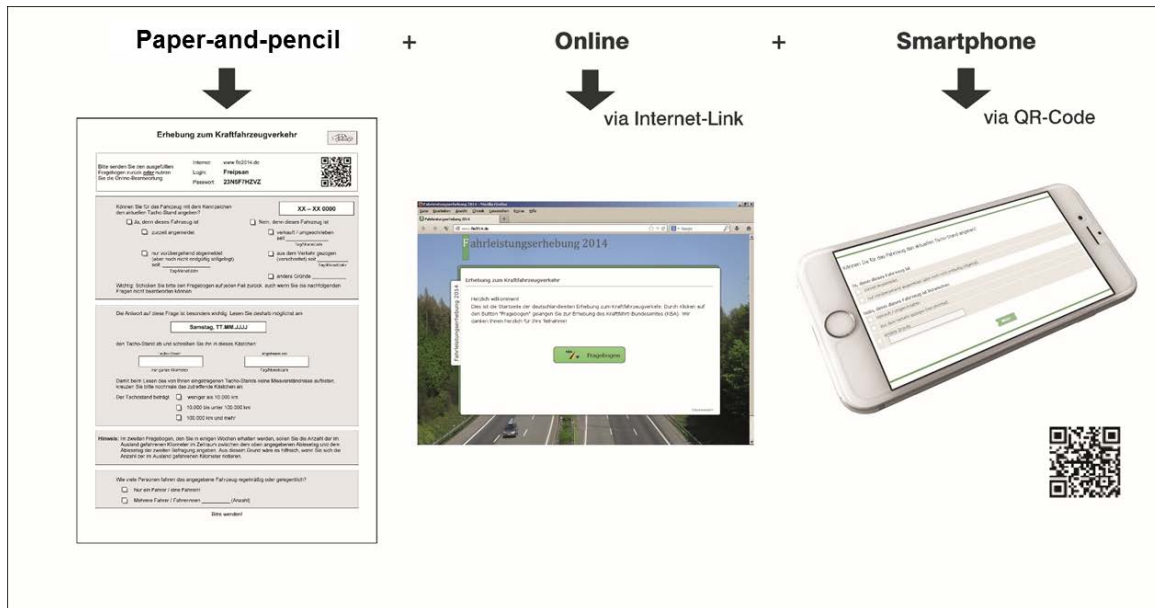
Paper-and-pencil + Online + Smartphone

via Internet-Link

via QR-Code

Erhebung zum Kraftfahrzeugverkehr

Bitte senden Sie den ausgefüllten Fragebogen zurück oder nutzen Sie die Online-Beantwortung

Internet: www.flo2014.de
Login: Freipsan
Passwort: 23N5F7HZVZ

Können Sie für das Fahrzeug mit dem Kennzeichen den aktuellen Tacho-Stand angeben?

XX – XX 0000

Ja, denn dieses Fahrzeug ist

Nein, denn dieses Fahrzeug ist

zurzeit angemeldet

verkauft / umgeschrieben seit

nur vorübergehend abgemeldet (aber noch nicht endgültig stillgelegt) seit

aus dem Verkehr gezogen (verschrottet) seit

andere Gründe

Wichtig: Schicken Sie bitte den Fragebogen auf jeden Fall zurück, auch wenn Sie die nachfolgenden Fragen nicht beantworten können.

Die Antwort auf diese Frage ist besonders wichtig. Lesen Sie deshalb möglichst am

Samstag, TT.MM.JJJJ

den Tacho-Stand ab und schreiben Sie ihn in dieses Kästchen:

Damit beim Lesen das von Ihnen eingetragenen Tacho-Stands keine Missverständnisse auftreten, kreuzen Sie bitte nochmals den zutreffende Kästchen an.

Der Tachostand beträgt

weniger als 10.000 km

10.000 bis unter 100.000 km

100.000 km und mehr

Hinweis: Im zweiten Fragebogen, den Sie in einigen Wochen erhalten werden, sollen Sie die Anzahl der im Ausland gefahrenen Kilometer im Zeitraum zwischen den oben angegebenen Ablesetag und dem Ablesetag der zweiten Befragung angeben. Aus diesem Grund wäre es hilfreich, wenn Sie sich die Anzahl der im Ausland gefahrenen Kilometer notieren.

Wie viele Personen fahren das angegebene Fahrzeug regelmäßig oder gelegentlich?

Nur ein Fahrer / eine Fahrerin

Mehrere Fahrer / Fahrerinnen (Anzahl)

Bitte wenden!

Fahrleistungserhebung 2014

Erhebung zum Kraftfahrzeugverkehr

Herzlich willkommen!
Dies ist die Startseite der deutschlandweiten Erhebung zum Kraftfahrzeugverkehr. Durch Klicken auf den Button "Fragebogen" gelangen Sie zur Erhebung des Kraftfahrt-Bundesamtes (KBA). Wir danken Ihnen herzlich für Ihre Teilnahme!

Fragebogen

Fahrleistungserhebung 2014

Können Sie für das Fahrzeug den aktuellen Tacho-Stand angeben?

Ja, denn dieses Fahrzeug ist

Nein, denn dieses Fahrzeug ist